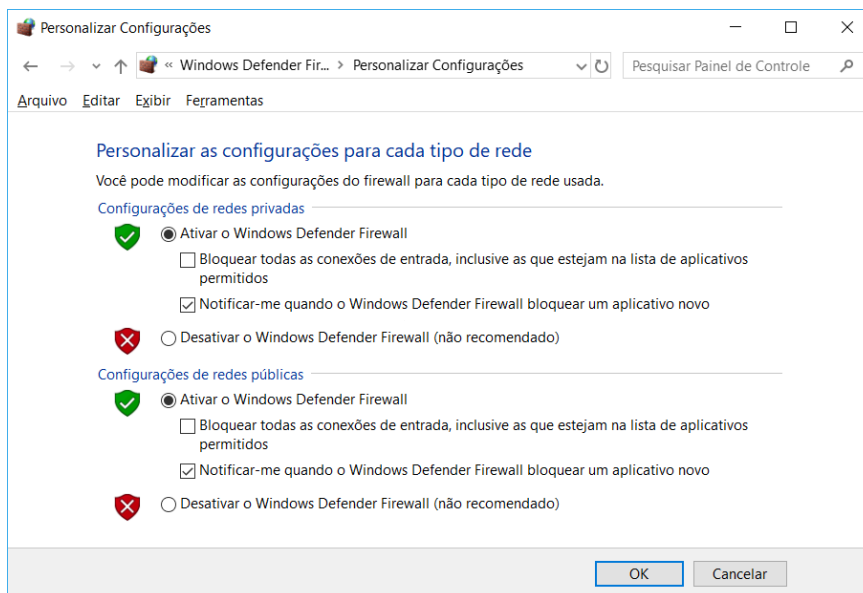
Personalizar Configurações

« Windows Defender Fir... > Personalizar Configurações

Pesquisar Painel de Controle

Arquivo Editar Exibir Ferramentas

Personalizar as configurações para cada tipo de rede

Você pode modificar as configurações do firewall para cada tipo de rede usada.

Configurações de redes privadas

Ativar o Windows Defender Firewall

Bloquear todas as conexões de entrada, inclusive as que estejam na lista de aplicativos permitidos

Notificar-me quando o Windows Defender Firewall bloquear um aplicativo novo

Desativar o Windows Defender Firewall (não recomendado)

Configurações de redes públicas

Ativar o Windows Defender Firewall

Bloquear todas as conexões de entrada, inclusive as que estejam na lista de aplicativos permitidos

Notificar-me quando o Windows Defender Firewall bloquear um aplicativo novo

Desativar o Windows Defender Firewall (não recomendado)

OK Cancelar